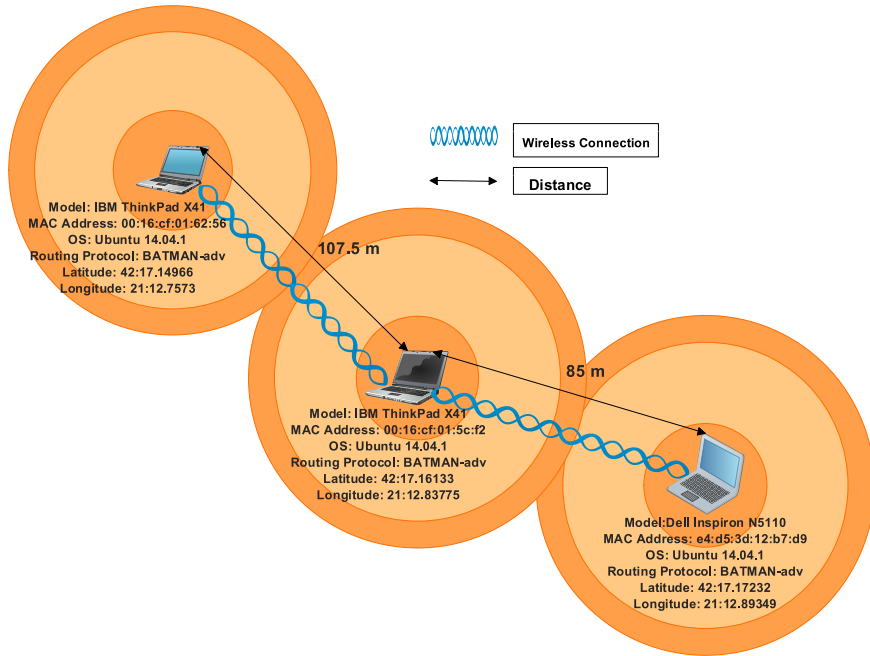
Wireless Connection

Distance

Model: IBM ThinkPad X41
MAC Address: 00:16:cf:01:62:56
OS: Ubuntu 14.04.1
Routing Protocol: BATMAN-adv
Latitude: 42:17.14966
Longitude: 21:12.7573

107.5 m

85 m

Model: IBM ThinkPad X41
MAC Address: 00:16:cf:01:5c:f2
OS: Ubuntu 14.04.1
Routing Protocol: BATMAN-adv
Latitude: 42:17.16133
Longitude: 21:12.83775

Model:Dell Inspiron N5110
MAC Address: e4:d5:3d:12:b7:d9
OS: Ubuntu 14.04.1
Routing Protocol: BATMAN-adv
Latitude: 42:17.17232
Longitude: 21:12.89349